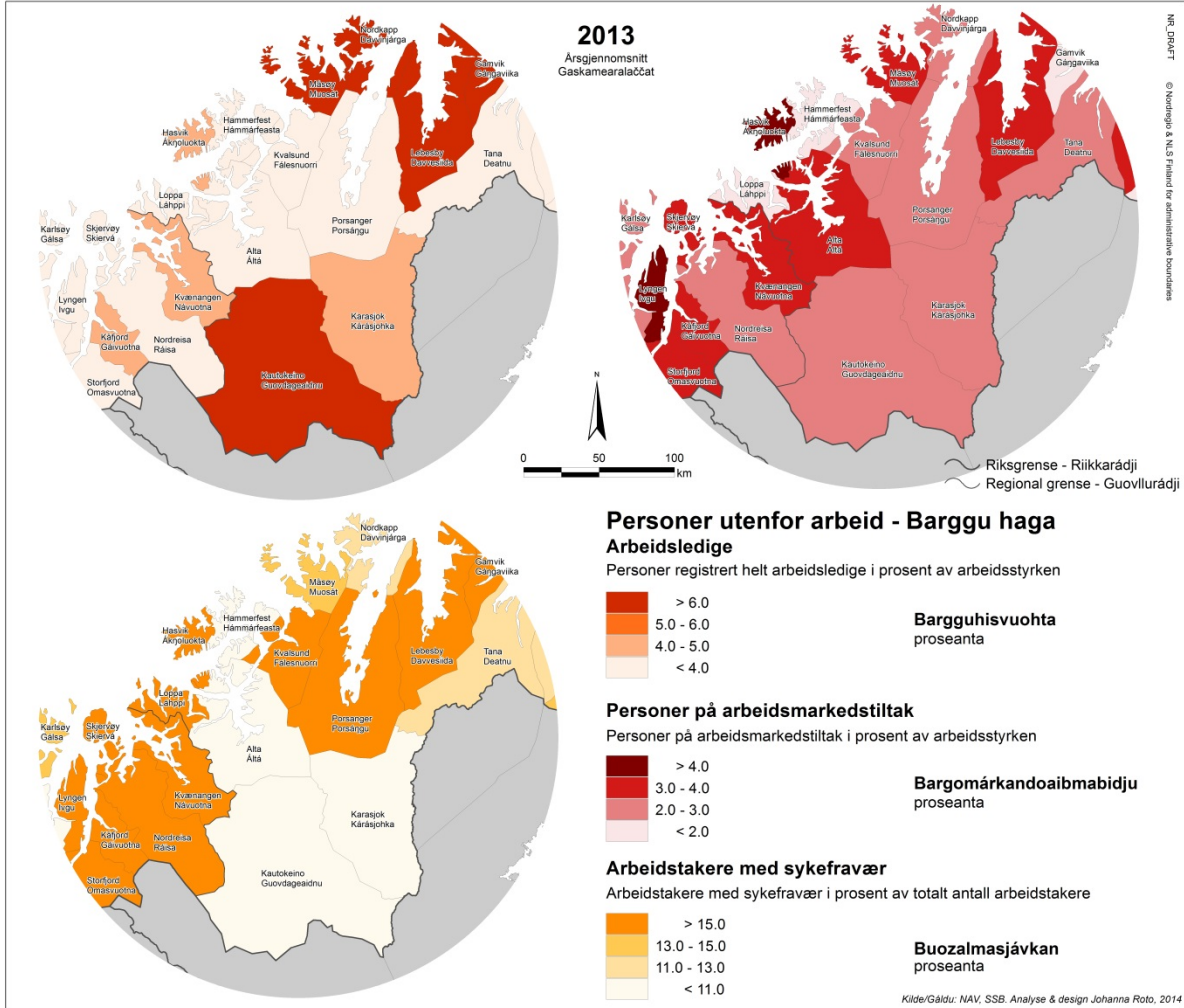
2013
Årsgjennomsnitt
Gaskamearalaččat

NR_DRAFT
© Nordregio & NLS Finland for administrative boundaries

Nordkapp Davvinjárga
Gamvik Gáŋgaviika
Måsøy Muosát
Hasvik Ákŋoluokta
Hammerfest Hámmárfeasta
Kvalsund Fálesnuorri
Lebesby Davvesiida
Tana Deatnu
Loppa Láhppi
Karlsøy Gálsa
Skjervøy Skiervá
Porsanger Porsáŋgu
Alta Áltá
Lyngen Ivgu
Kvænangen Návuotna
Karasjok Kárášjohka
Kåfjord Gáivuotna
Nordreisa Ráisa
Storfjord Omasvuotna
Kautokeino Guovdageaidnu

Nordkapp Davvinjárga
Gamvik Gáŋgaviika
Måsøy Muosát
Hasvik Ákŋoluokta
Hammerfest Hámmárfeasta
Kvalsund Fálesnuorri
Lebesby Davvesiida
Tana Deatnu
Loppa Láhppi
Karlsøy Gálsa
Skjervøy Skiervá
Porsanger Porsáŋgu
Alta Áltá
Lyngen Ivgu
Kvænangen Návuotna
Karasjok Kárášjohka
Kåfjord Gáivuotna
Nordreisa Ráisa
Storfjord Omasvuotna
Kautokeino Guovdageaidnu

N
0 50 100
km

Riksgrense - Riikkarádji
Regional grense - Guovllurádji

Nordkapp Davvinjárga
Gamvik Gáŋgaviika
Måsøy Muosát
Hasvik Ákŋoluokta
Hammerfest Hámmárfeasta
Kvalsund Fálesnuorri
Lebesby Davvesiida
Tana Deatnu
Loppa Láhppi
Karlsøy Gálsa
Skjervøy Skiervá
Porsanger Porsáŋgu
Alta Áltá
Lyngen Ivgu
Kvænangen Návuotna
Karasjok Kárášjohka
Kåfjord Gáivuotna
Nordreisa Ráisa
Storfjord Omasvuotna
Kautokeino Guovdageaidnu

Personer utenfor arbeid - Barggu haga

Arbeidsledige
Personer registrert helt arbeidsledige i prosent av arbeidsstyrken
> 6.0
5.0 - 6.0
4.0 - 5.0
< 4.0
Bargguhisvuohta
proseanta

Personer på arbeidsmarkedstiltak
Personer på arbeidsmarkedstiltak i prosent av arbeidsstyrken
> 4.0
3.0 - 4.0
2.0 - 3.0
< 2.0
Bargomárkandoaibmabidju
proseanta

Arbeidstakere med sykefravær
Arbeidstakere med sykefravær i prosent av totalt antall arbeidstakere
> 15.0
13.0 - 15.0
11.0 - 13.0
< 11.0
Buozalmasjávkan
proseanta

Kilde/Gáldu: NAV, SSB. Analyse & design Johanna Roto, 2014